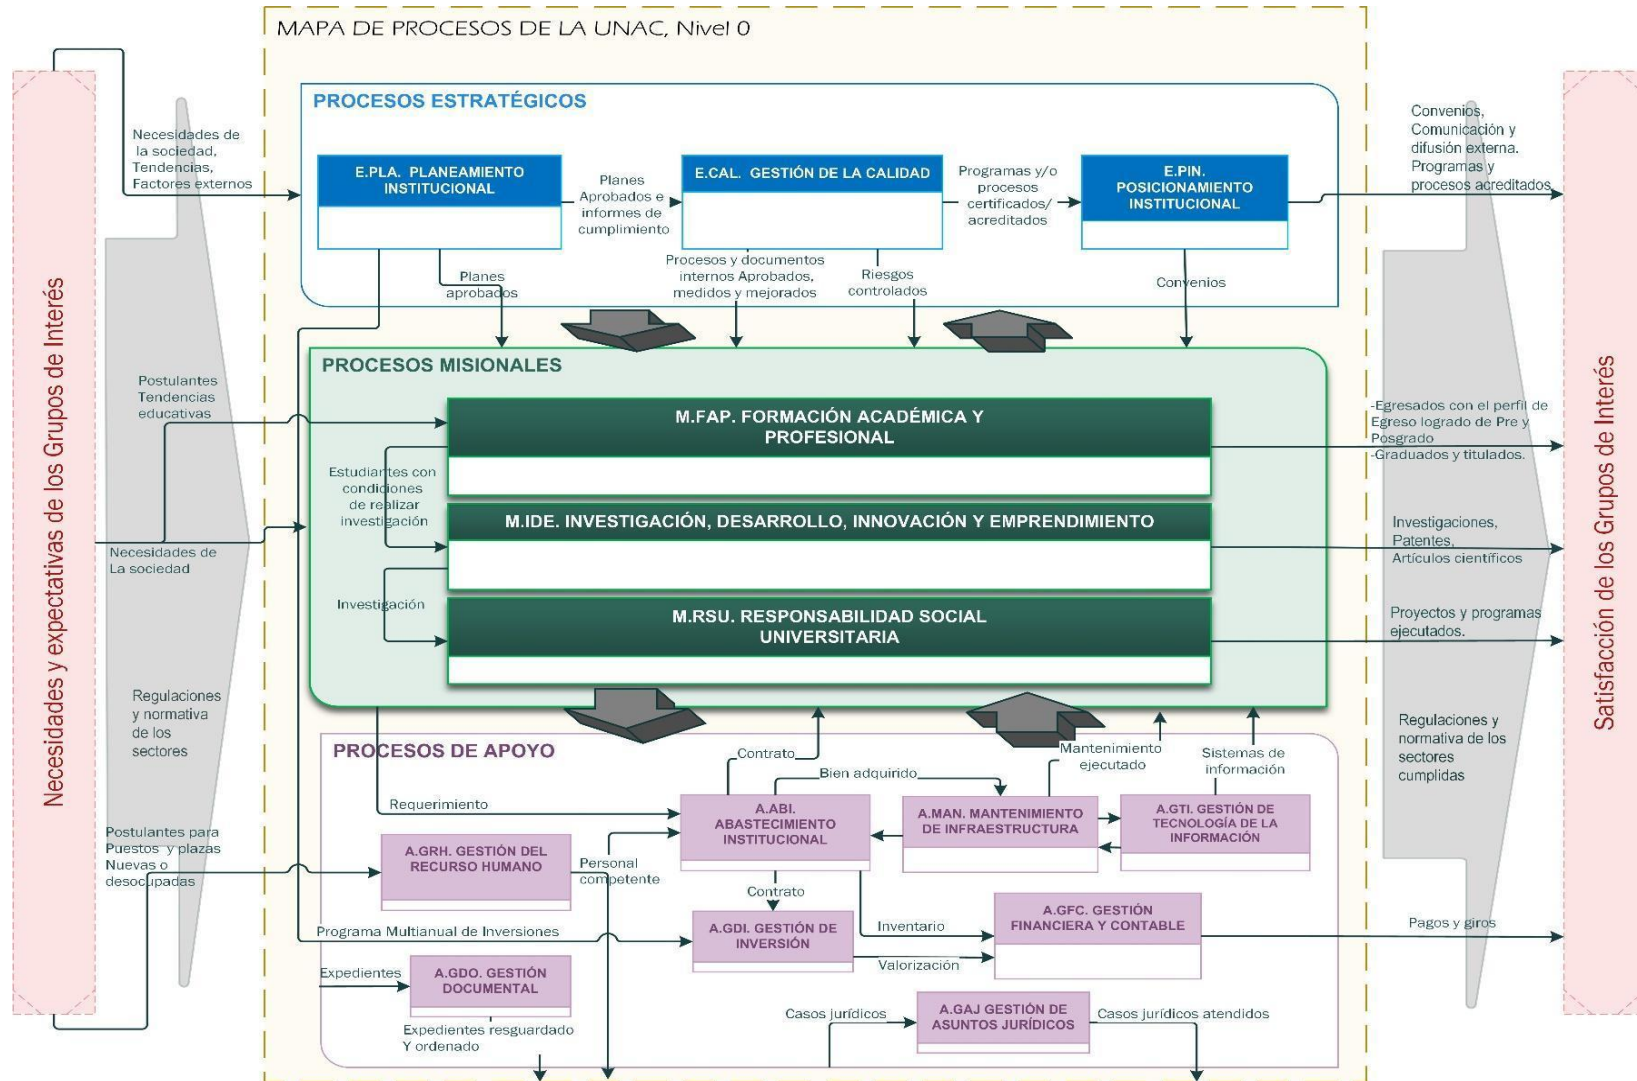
MAPA DE PROCESOS DE LA UNAC, Nivel 0

Necesidades y expectativas de los Grupos de Interés

Satisfacción de los Grupos de Interés

PROCESOS ESTRATÉGICOS

Necesidades de la sociedad, Tendencias, Factores externos

E.PLA. PLANEAMIENTO INSTITUCIONAL

Planes Aprobados e informes de cumplimiento

E.CAL. GESTIÓN DE LA CALIDAD

Programas y/o procesos certificados/ acreditados

E.PIN. POSICIONAMIENTO INSTITUCIONAL

Convenios, Comunicación y difusión externa. Programas y procesos acreditados

Planes aprobados

Procesos y documentos internos Aprobados, medidos y mejorados

Riesgos controlados

Convenios

PROCESOS MISIONALES

Postulantes Tendencias educativas

M.FAP. FORMACIÓN ACADÉMICA Y PROFESIONAL

-Egresados con el perfil de Egreso logrado de Pre y Posgrado
-Graduados y titulados.

Estudiantes con condiciones de realizar investigación

M.IDE. INVESTIGACIÓN, DESARROLLO, INNOVACIÓN Y EMPRENDIMIENTO

Necesidades de La sociedad

Investigaciones, Patentes, Artículos científicos

Investigación

M.RSU. RESPONSABILIDAD SOCIAL UNIVERSITARIA

Proyectos y programas ejecutados.

Regulaciones y normativa de los sectores

Regulaciones y normativa de los sectores cumplidas

PROCESOS DE APOYO

Contrato

Bien adquirido

Mantenimiento ejecutado

Sistemas de información

Requerimiento

A.ABI. ABASTECIMIENTO INSTITUCIONAL

A.MAN. MANTENIMIENTO DE INFRAESTRUCTURA

A.GTI. GESTIÓN DE TECNOLOGÍA DE LA INFORMACIÓN

Postulantes para Puestos y plazas Nuevas o desocupadas

A.GRH. GESTIÓN DEL RECURSO HUMANO

Personal competente

Contrato

A.GDI. GESTIÓN DE INVERSIÓN

Inventario

A.GFC. GESTIÓN FINANCIERA Y CONTABLE

Pagos y giros

Programa Multianual de Inversiones

Valorización

Expedientes

A.GDO. GESTIÓN DOCUMENTAL

Expedientes resguardado Y ordenado

Casos jurídicos

A.GAJ GESTIÓN DE ASUNTOS JURÍDICOS

Casos jurídicos atendidos